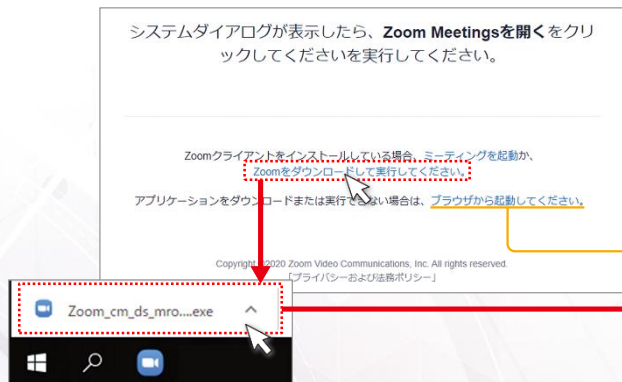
システムダイアログが表示したら、**Zoom Meetingsを開く**をクリックしてくださいを実行してください。

Zoomクライアントをインストールしている場合、ミーティングを起動か、Zoomをダウンロードして実行してください。

アプリケーションをダウンロードまたは実行できない場合は、ブラウザから起動してください。

Copyright ©2020 Zoom Video Communications, Inc. All rights reserved.
「プライバシーおよび法務ポリシー」

Zoom_cm_ds_mro....exe